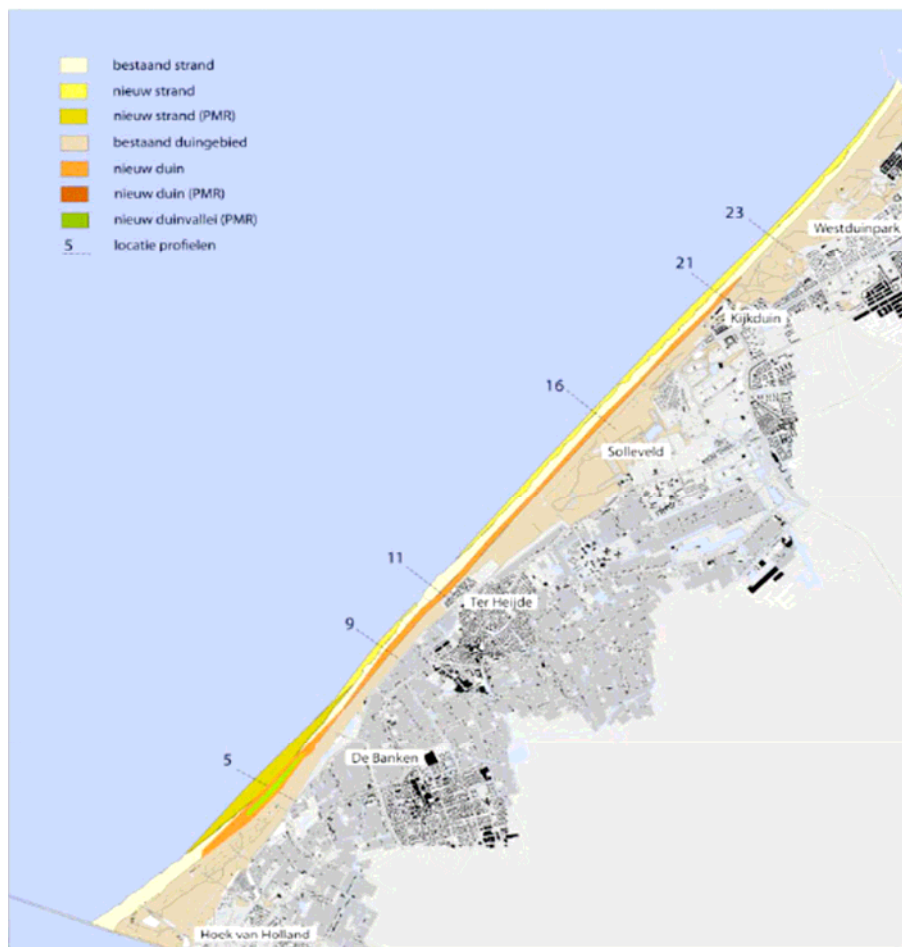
bestaand strand
nieuw strand
nieuw strand (PMR)
bestaand duingebied
nieuw duin
nieuw duin (PMR)
nieuw duinvallei (PMR)
5 locatie profielen

23
Westduinpark
21
Kijkduin
16
Solleveld
11
Ter Heijde
9
5
De Banken
Hoek van Holland